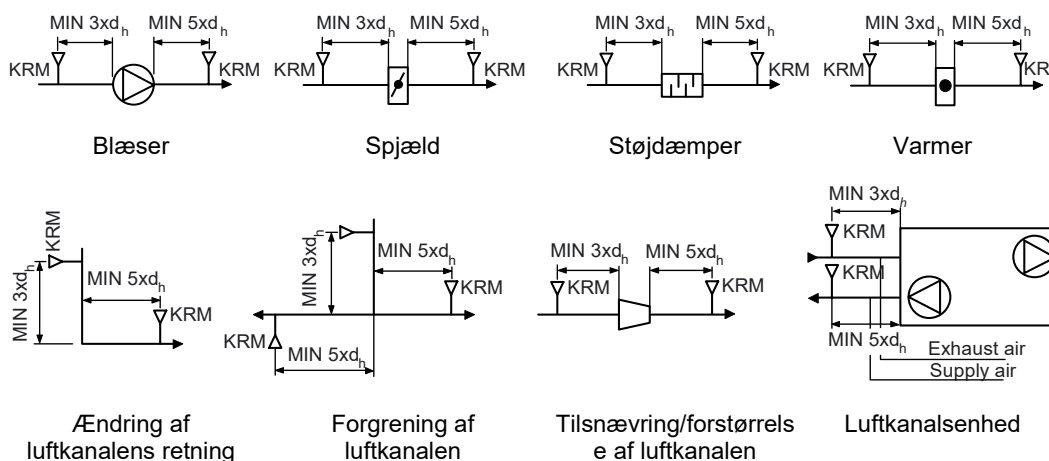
MIN 3x$d_h$ MIN 5x$d_h$
KRM KRM
Blæser

MIN 3x$d_h$ MIN 5x$d_h$
KRM KRM
Spjæld

MIN 3x$d_h$ MIN 5x$d_h$
KRM KRM
Støjdæmper

MIN 3x$d_h$ MIN 5x$d_h$
KRM KRM
Varmer

KRM
MIN 3x$d_h$
MIN 5x$d_h$
KRM
Ændring af luftkanalens retning

MIN 3x$d_h$
MIN 5x$d_h$
KRM
KRM
MIN 5x$d_h$
Forgrening af luftkanalen

MIN 3x$d_h$ MIN 5x$d_h$
KRM KRM
Tilsnævring/forstørrelse af luftkanalen

MIN 3x$d_h$
KRM
KRM
MIN 5x$d_h$
Exhaust air
Supply air
Luftkanalsenhed